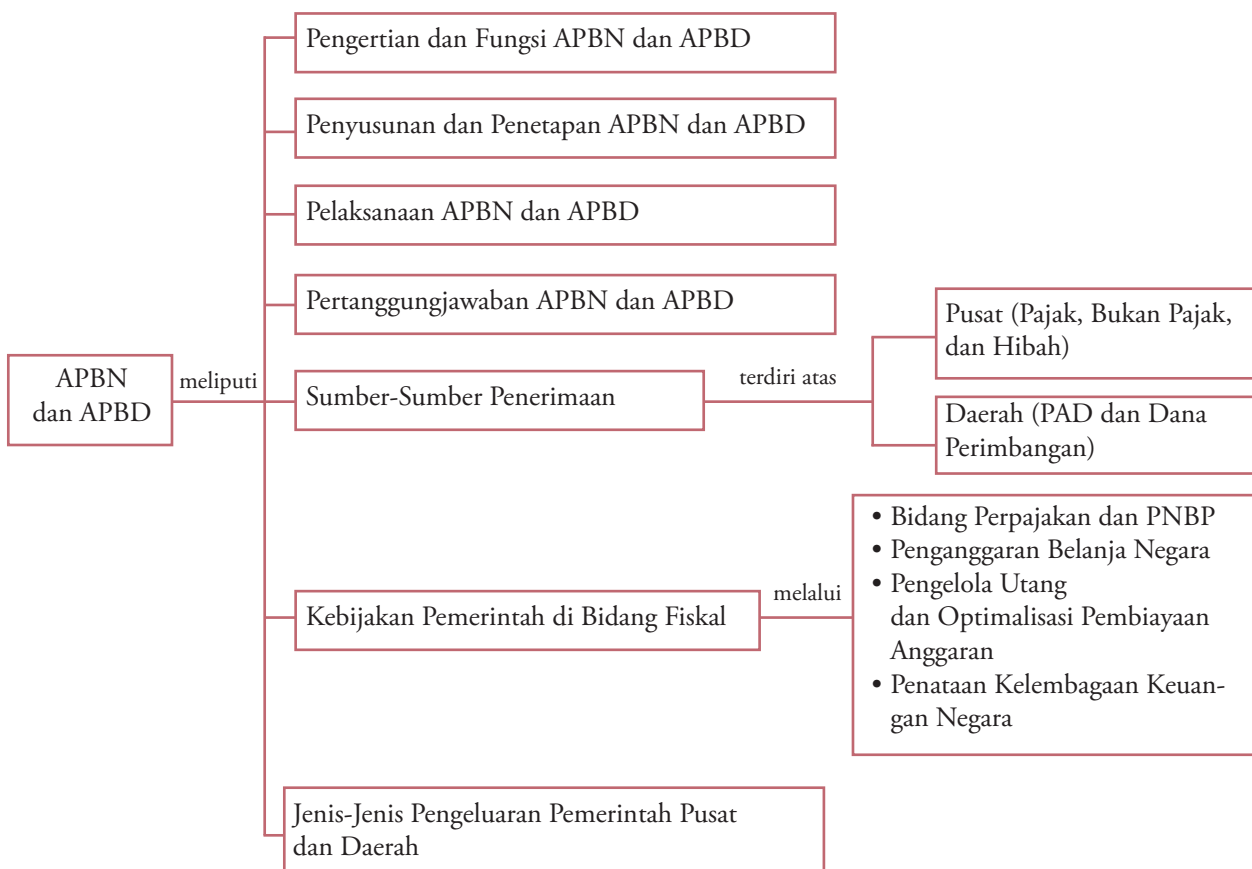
APBN dan APBD

meliputi

Pengertian dan Fungsi APBN dan APBD

Penyusunan dan Penetapan APBN dan APBD

Pelaksanaan APBN dan APBD

Pertanggungjawaban APBN dan APBD

Sumber-Sumber Penerimaan

terdiri atas

Pusat (Pajak, Bukan Pajak, dan Hibah)

Daerah (PAD dan Dana Perimbangan)

Kebijakan Pemerintah di Bidang Fiskal

melalui

• Bidang Perpajakan dan PNBP
• Penganggaran Belanja Negara
• Pengelola Utang dan Optimalisasi Pembiayaan Anggaran
• Penataan Kelembagaan Keuangan Negara

Jenis-Jenis Pengeluaran Pemerintah Pusat dan Daerah